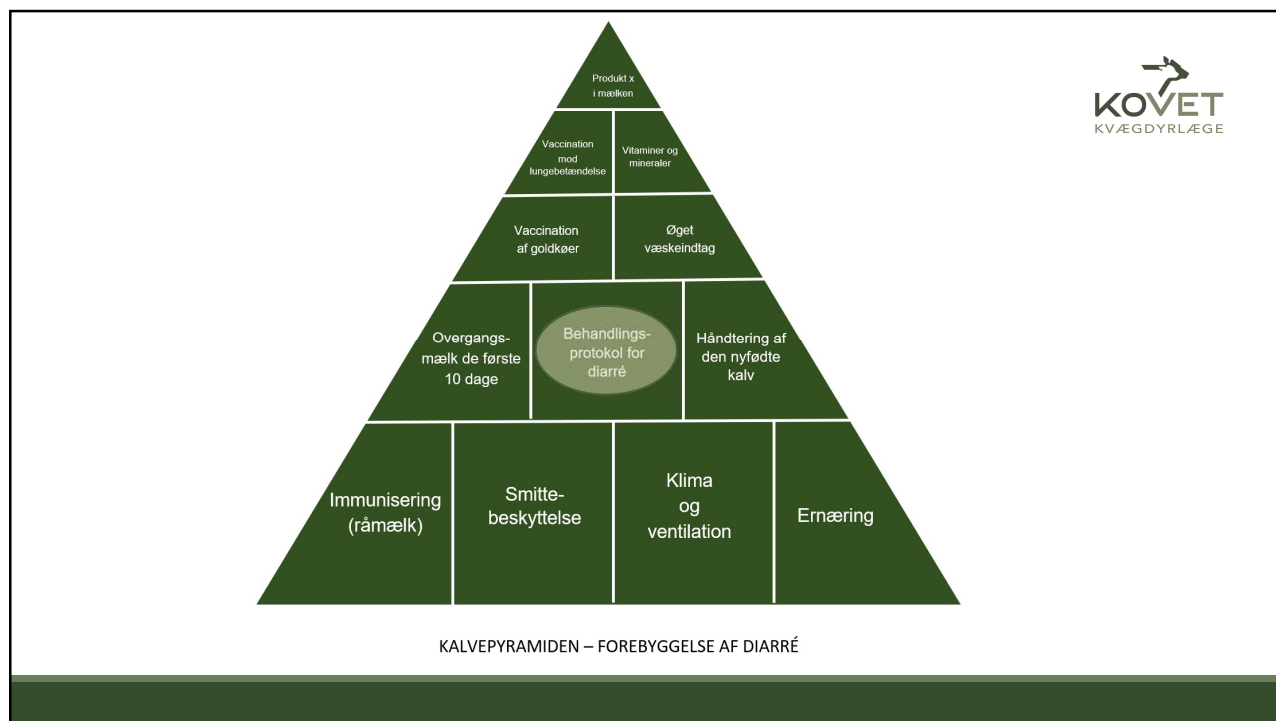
Produkt x i mælken

Vaccination mod lungebetændelse

Vitaminer og mineraler

Vaccination af goldkøer

Øget væskeindtag

Overgangsmælk de første 10 dage

Behandlingsprotokol for diarré

Håndtering af den nyfødte kalv

Immunisering (råmælk)

Smittebeskyttelse

Klima og ventilation

Ernæring

KOVET
KVÆGDYRLÆGE

KALVEPYRAMIDEN – FOREBYGGELSE AF DIARRÉ